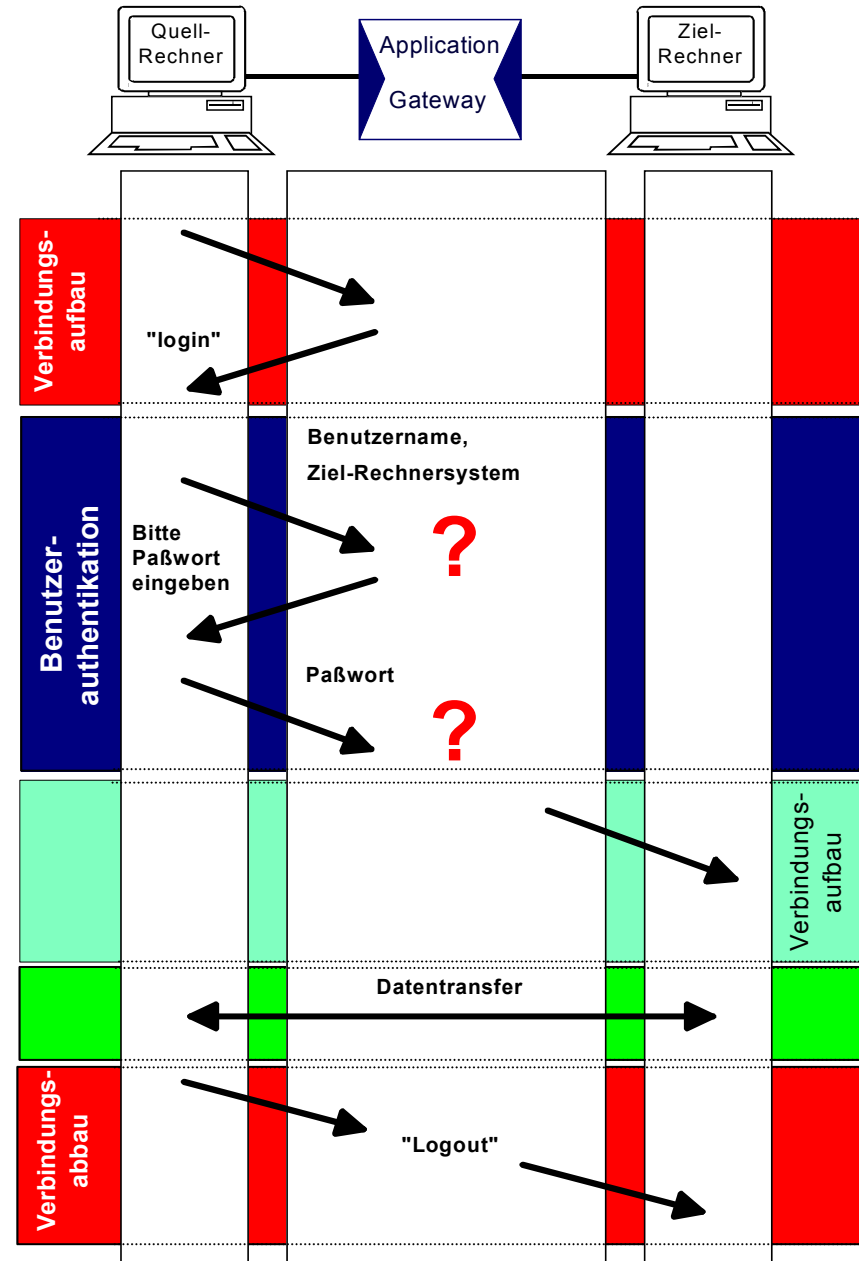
Quell-Rechner

Application Gateway

Ziel-Rechner

Verbindungsaufbau

"login"

Benutzerauthentikation

Benutzername, Ziel-Rechnersystem

Bitte Paßwort eingeben

?

Paßwort

?

Verbindungsaufbau

Datentransfer

Verbindungsabbau

"Logout"